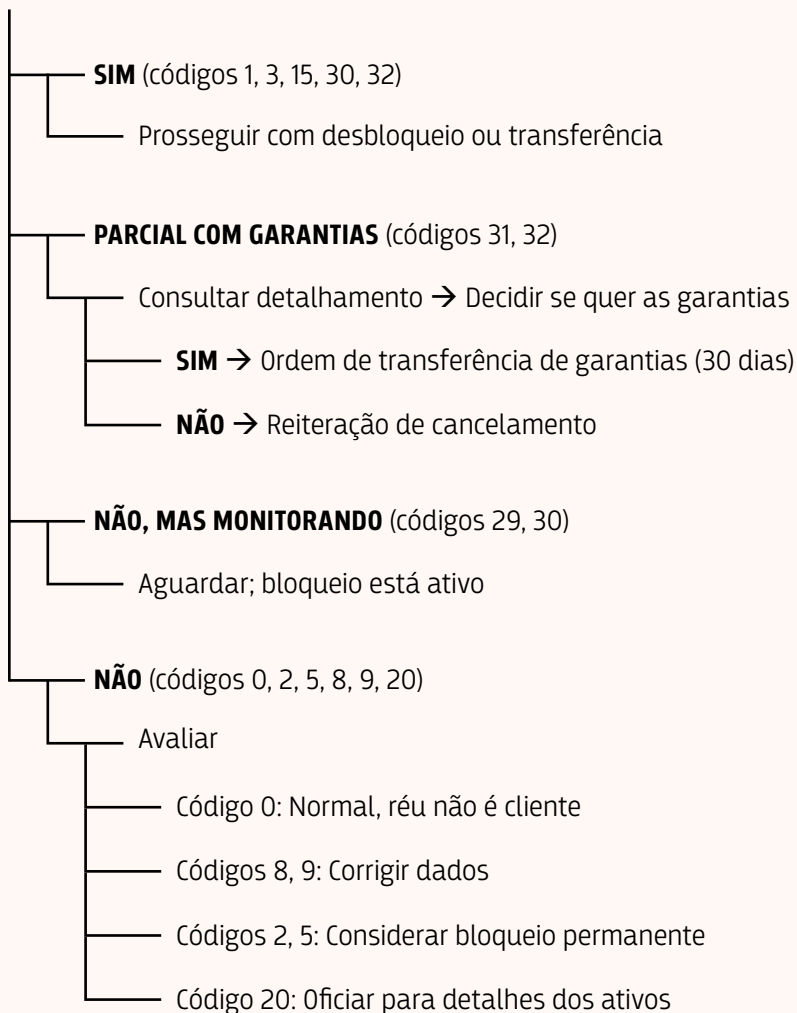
**SIM** (códigos 1, 3, 15, 30, 32)

Prosseguir com desbloqueio ou transferência

**PARCIAL COM GARANTIAS** (códigos 31, 32)

Consultar detalhamento → Decidir se quer as garantias

**SIM** → Ordem de transferência de garantias (30 dias)

**NÃO** → Reiteração de cancelamento

**NÃO, MAS MONITORANDO** (códigos 29, 30)

Aguardar; bloqueio está ativo

**NÃO** (códigos 0, 2, 5, 8, 9, 20)

Avaliar

Código 0: Normal, réu não é cliente

Códigos 8, 9: Corrigir dados

Códigos 2, 5: Considerar bloqueio permanente

Código 20: Oficiar para detalhes dos ativos